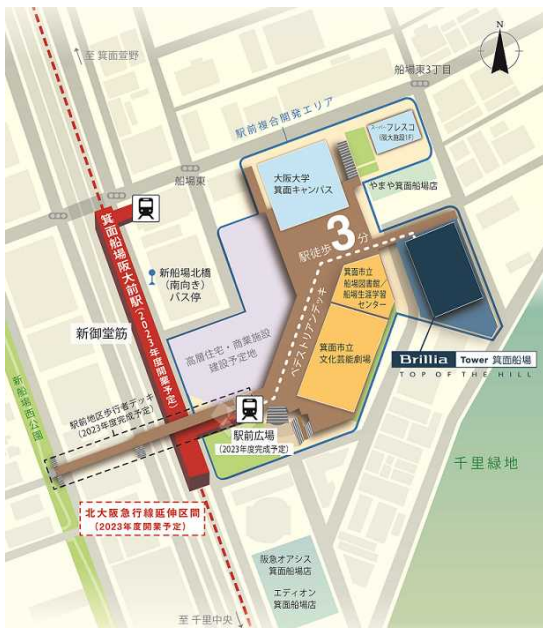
至 箕面萱野

船場東3丁目

駅前複合開発エリア

スーパーフレスコ（阪大跡店）

大阪大学 箕面キャンパス

やまや箕面船場店

船場東

箕面船場阪大前駅（2023年度開業予定）

新船場北橋（南向き）バス停

駅徒歩3分

箕面市立船場図書館／船場生涯学習センター

箕面市立文化芸能劇場

高層住宅・商業施設建設予定地

ペデストリアンデッキ

新御堂筋

Brillia Tower 箕面船場

TOP OF THE HILL

新船場西公園

駅前地区歩行者デッキ（2023年度完成予定）

駅前広場（2023年度完成予定）

千里緑地

北大阪急行線延伸区間（2023年度開業予定）

阪急オアシス 箕面船場店

エディオン 箕面船場店

至 千里中央